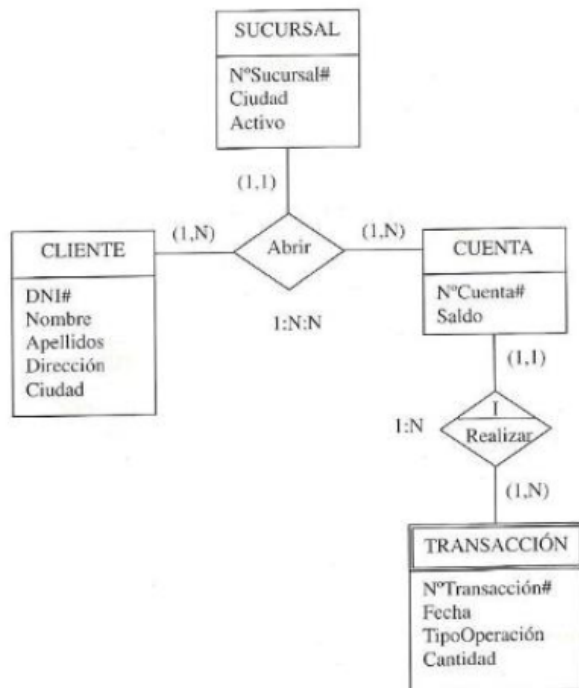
SUCURSAL

NºSucursal#
Ciudad
Activo

(1,1)

CLIENTE

DNI#
Nombre
Apellidos
Dirección
Ciudad

(1,N)

Abrir

(1,N)

1:N:N

CUENTA

NºCuenta#
Saldo

(1,1)

I

1:N

Realizar

(1,N)

TRANSACCIÓN

NºTransacción#
Fecha
TipoOperación
Cantidad